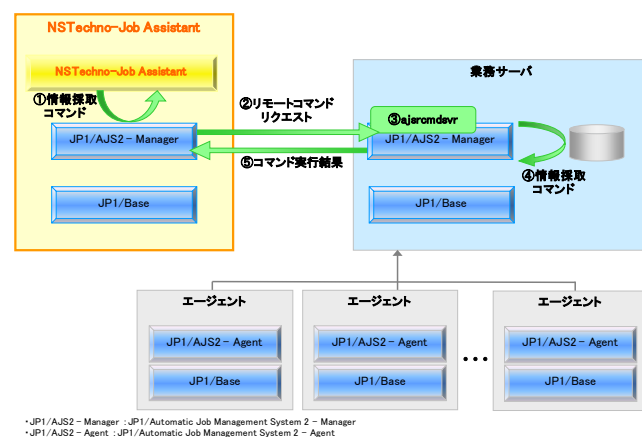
NSTechno-Job Assistant

NSTechno-Job Assistant

①情報採取コマンド

JP1/AJS2 – Manager

JP1/Base

②リモートコマンドリクエスト

⑤コマンド実行結果

業務サーバ

③ajsrcmdsvr

JP1/AJS2 – Manager

④情報採取コマンド

JP1/Base

エージェント

JP1/AJS2 – Agent

JP1/Base

エージェント

JP1/AJS2 – Agent

JP1/Base

・・・

エージェント

JP1/AJS2 – Agent

JP1/Base

・JP1/AJS2 – Manager : JP1/Automatic Job Management System 2 – Manager
・JP1/AJS2 – Agent : JP1/Automatic Job Management System 2 – Agent